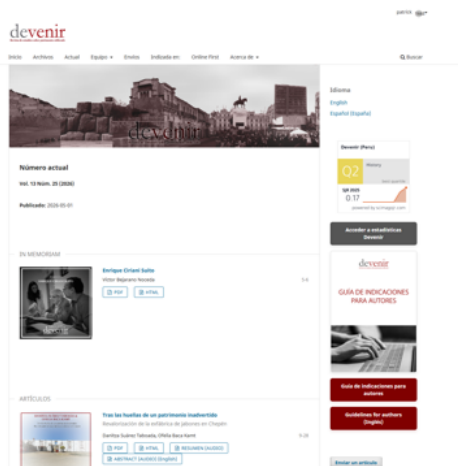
devenir

Inicio Archivos Actual Equipo Envíos Indizada en: Online First Acerca de

Buscar

devenir

Número actual

Vol. 13 Núm. 25 (2026)

Publicado: 2026-05-01

EN MEMORIAM

Enrique Oriani Saito

Víctor Bejarano Noriega

PDF HTML

ARTÍCULOS

Tras las huellas de un patrimonio inadvertido

Revalorización de la arquitectura de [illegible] en Chepén

Danitza Suárez Tafoada, Ofelia Baca Karré

PDF HTML RESUMEN (AUDIO)

ABSTRACT (AUDIO) (English)

Idioma

English

Español (España)

Devenir (Peru)

Q2

Acceder a estadísticas Devenir

devenir

GUÍA DE INDICACIONES PARA AUTORES

Guía de indicaciones para autores

Guidelines for authors (Inglés)

Enviar un artículo